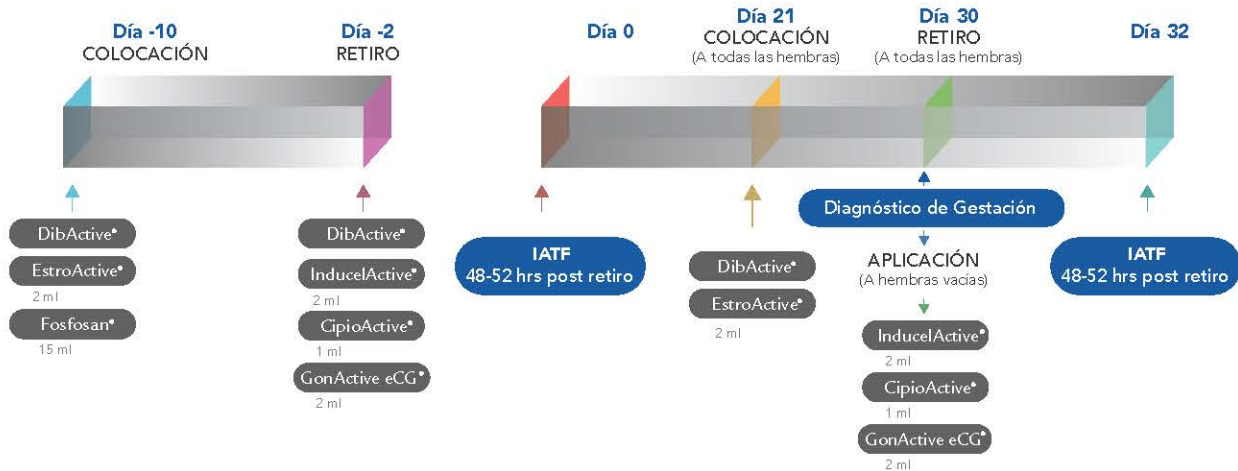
Día -10
COLOCACIÓN

Día -2
RETIRO

Día 0

Día 21
COLOCACIÓN
(A todas las hembras)

Día 30
RETIRO
(A todas las hembras)

Día 32

DibActive•
EstroActive•
2 ml
Fosfosan•
15 ml

DibActive•
InducelActive•
2 ml
CipioActive•
1 ml
GonActive eCG•
2 ml

IATF
48-52 hrs post retiro

DibActive•
EstroActive•
2 ml

Diagnóstico de Gestación

APLICACIÓN
(A hembras vacías)

InducelActive•
2 ml
CipioActive•
1 ml
GonActive eCG•
2 ml

IATF
48-52 hrs post retiro